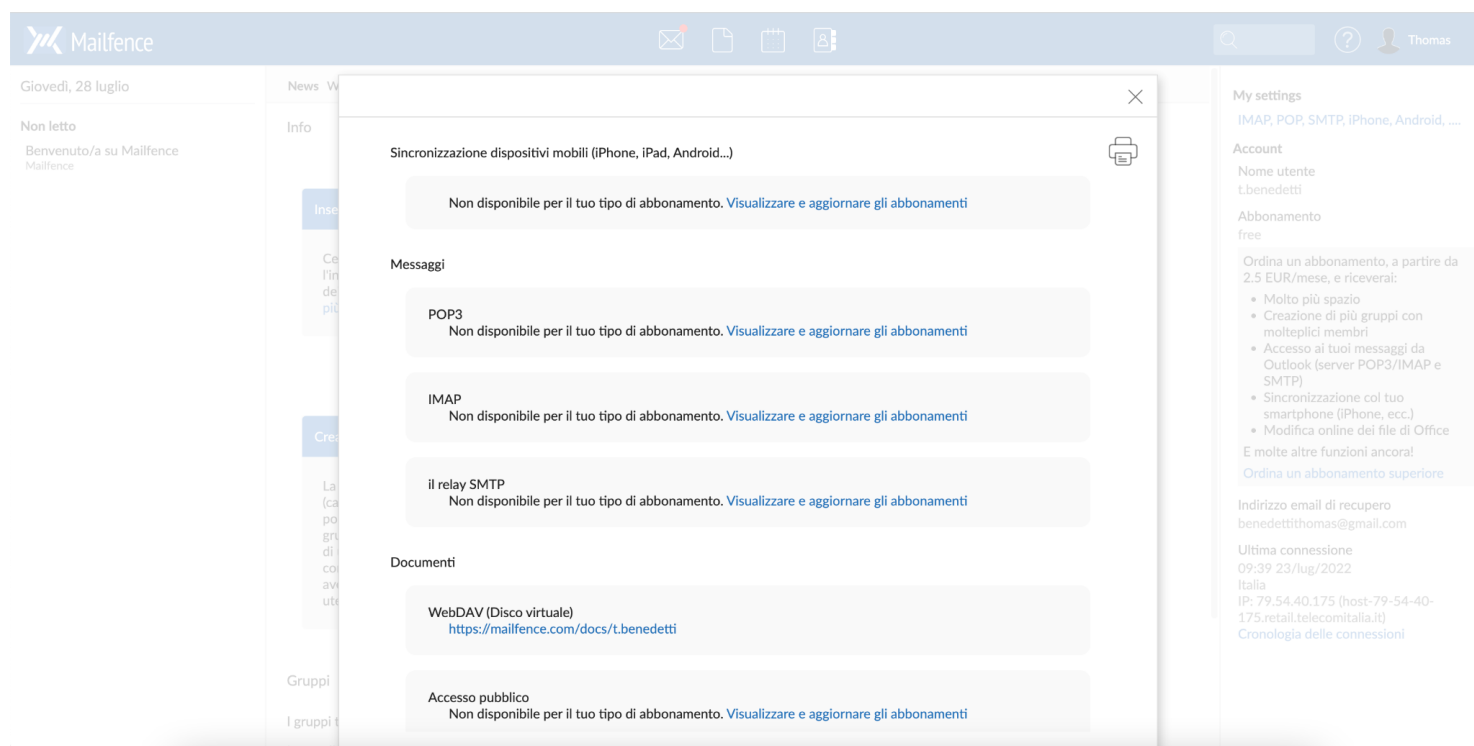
Mailfence

Thomas

Giovedì, 28 luglio

Non letto

Benvenuto/a su Mailfence
Mailfence

News W

Info

Inse

Ce
l'in
de
più

Crea

La
(ca
po
gru
di
co
av
ute

Gruppi

I gruppi t

Sincronizzazione dispositivi mobili (iPhone, iPad, Android...)

Non disponibile per il tuo tipo di abbonamento. Visualizzare e aggiornare gli abbonamenti

Messaggi

POP3
Non disponibile per il tuo tipo di abbonamento. Visualizzare e aggiornare gli abbonamenti

IMAP
Non disponibile per il tuo tipo di abbonamento. Visualizzare e aggiornare gli abbonamenti

il relay SMTP
Non disponibile per il tuo tipo di abbonamento. Visualizzare e aggiornare gli abbonamenti

Documenti

WebDAV (Disco virtuale)
https://mailfence.com/docs/t.benedetti

Accesso pubblico
Non disponibile per il tuo tipo di abbonamento. Visualizzare e aggiornare gli abbonamenti

My settings
IMAP, POP, SMTP, iPhone, Android, ....

Account
Nome utente
t.benedetti

Abbonamento
free

Ordina un abbonamento, a partire da 2.5 EUR/mese, e riceverai:
• Molto più spazio
• Creazione di più gruppi con molteplici membri
• Accesso ai tuoi messaggi da Outlook (server POP3/IMAP e SMTP)
• Sincronizzazione col tuo smartphone (iPhone, ecc.)
• Modifica online dei file di Office
E molte altre funzioni ancora!
Ordina un abbonamento superiore

Indirizzo email di recupero
benedettithomas@gmail.com

Ultima connessione
09:39 23/lug/2022
Italia
IP: 79.54.40.175 (host-79-54-40-175.retail.telecomitalia.it)
Cronologia delle connessioni